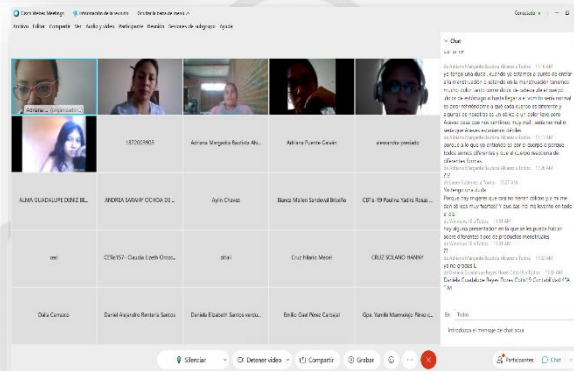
Cisco Webex Meetings   Información de la reunión   Ocultar la barra de menú

Archivo  Editar  Compartir  Ver  Audio y vídeo  Participante  Reunión  Sesiones de subgrupo  Ayuda

Conectado

Adriana ... (organizador)

1872029603

Adriana Margarita Bautista Alv...

Adriana Puente Cavain

alexandro preciado

ALMA GUADALUPE DIANZ BE...

ANDREA SARAHY OCHOA DI...

Aylin Chavez

Blanca Mailen Sandoval Brisoño

CBTis 159 Paulina Yadira Rosas...

ceci

CETis157- Claudia Lizeth Orozc...

citlali

Cruz Nanci Mezei

CRUZ SOLANO HANNY

Dalia Camacho

Daniel Alejandro Renteria Santos

Daniela Elizabeth Santos verdu...

Emilio Gael Perez Carbajal

Gpe. Yamile Marmolejo Rinco...

Chat

de Adriana Margarita Bautista Alvarez a Todos
yo tenga una duda, cuando yo estamos o cuando de entrar a la revisión cuando el sabredo de la menstruación tenemos mucho calor tanto cómo dolor de cabeza de el cuerpo ... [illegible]

de Adriana Margarita Bautista Alvarez a Todos
porque a lo que yo entiendo es que el cuerpo o porque todos somos diferentes y que el cuerpo reacciona de diferentes formas

de Adriana Margarita Bautista Alvarez a Todos
??

Yo tengo una duda
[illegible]

hay alguna presentación en la que se les pueda hablar sobre diferentes tipos de productos menstruales

de Adriana Margarita Bautista Alvarez a Todos
??

yo no gracias :)

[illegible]

En: Todos

Introduzca el mensaje de chat aquí

Silenciar   Detener vídeo   Compartir   Grabar   Participantes   Chat